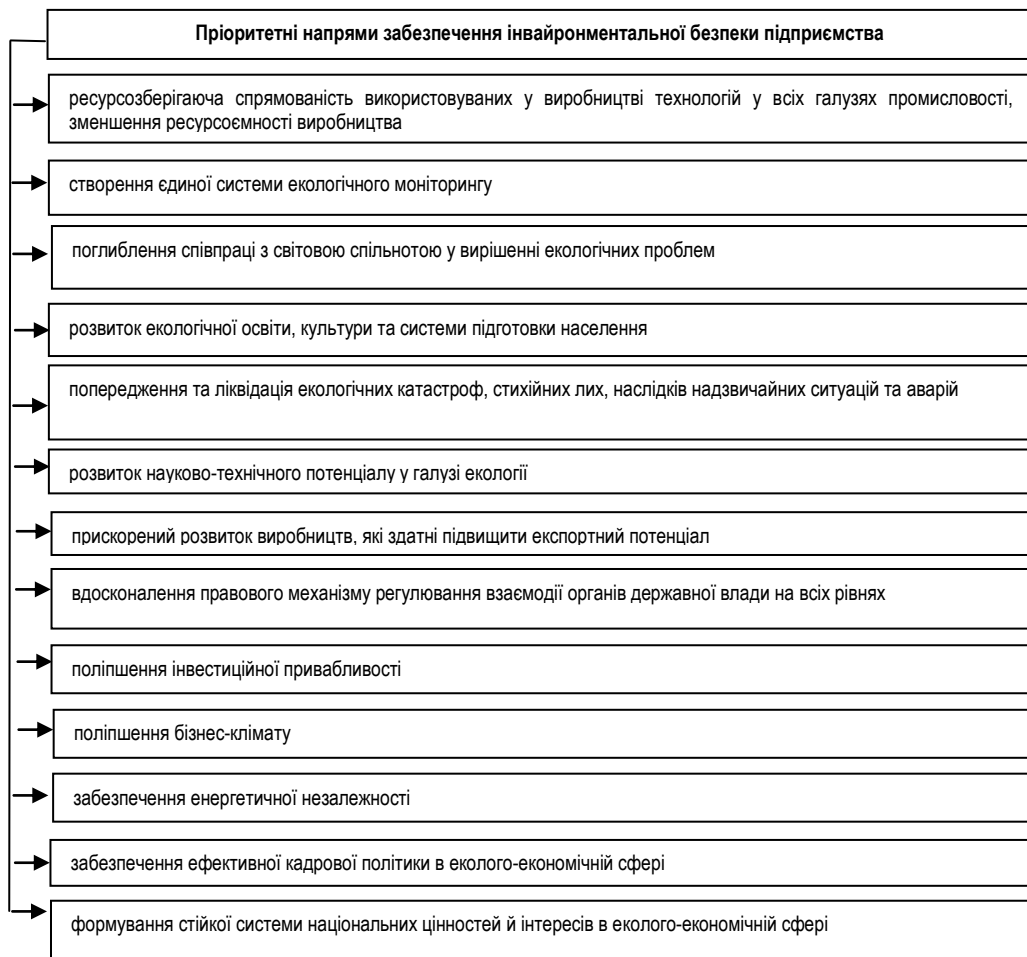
Пріоритетні напрями забезпечення інвайронментальної безпеки підприємства

ресурсозберігаюча спрямованість використовуваних у виробництві технологій у всіх галузях промисловості, зменшення ресурсоємності виробництва

створення єдиної системи екологічного моніторингу

поглиблення співпраці з світовою спільнотою у вирішенні екологічних проблем

розвиток екологічної освіти, культури та системи підготовки населення

попередження та ліквідація екологічних катастроф, стихійних лих, наслідків надзвичайних ситуацій та аварій

розвиток науково-технічного потенціалу у галузі екології

прискорений розвиток виробництв, які здатні підвищити експортний потенціал

вдосконалення правового механізму регулювання взаємодії органів державної влади на всіх рівнях

поліпшення інвестиційної привабливості

поліпшення бізнес-клімату

забезпечення енергетичної незалежності

забезпечення ефективної кадрової політики в еколого-економічній сфері

формування стійкої системи національних цінностей й інтересів в еколого-економічній сфері